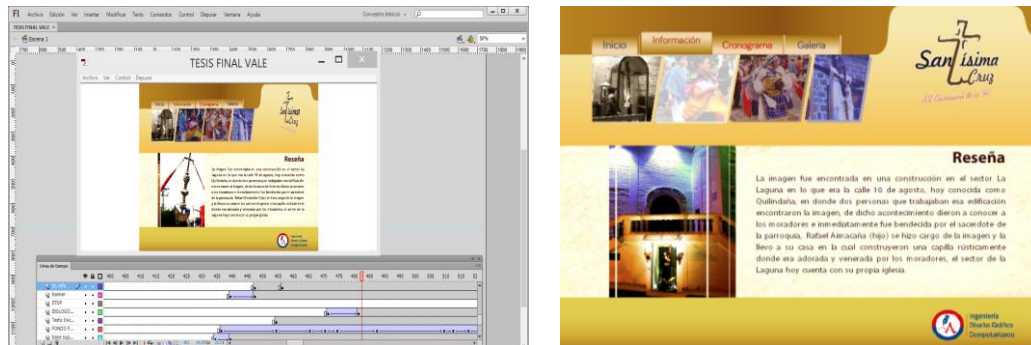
Fl Archivo Edición Ver Insertar Modificar Texto Comandos Control Depurar Ventana Ayuda

Conceptos básicos

TESIS FINAL VALE ×

Escena 1

50%

TESIS FINAL VALE

Archivo Ver Control Depurar

Inicio Información Cronograma Galería

Reseña

Línea de tiempo

Sabinas

STOP

ESLOGO...

Texto Ino...

FONDO F...

Inicio Información Cronograma Galería

Santísima Cruz

El Carnaval de la Fe

Reseña

La imagen fue encontrada en una construcción en el sector La Laguna en lo que era la calle 10 de agosto, hoy conocida como Quilindaña, en donde dos personas que trabajaban esa edificación encontraron la imagen, de dicho acontecimiento dieron a conocer a los moradores e inmediatamente fue bendecida por el sacerdote de la parroquia, Rafael Aimacaña (hijo) se hizo cargo de la imagen y la llevo a su casa en la cual construyeron una capilla rústicamente donde era adorada y venerada por los moradores, el sector de la Laguna hoy cuenta con su propia iglesia.

Ingeniería Diseño Gráfico Computarizado